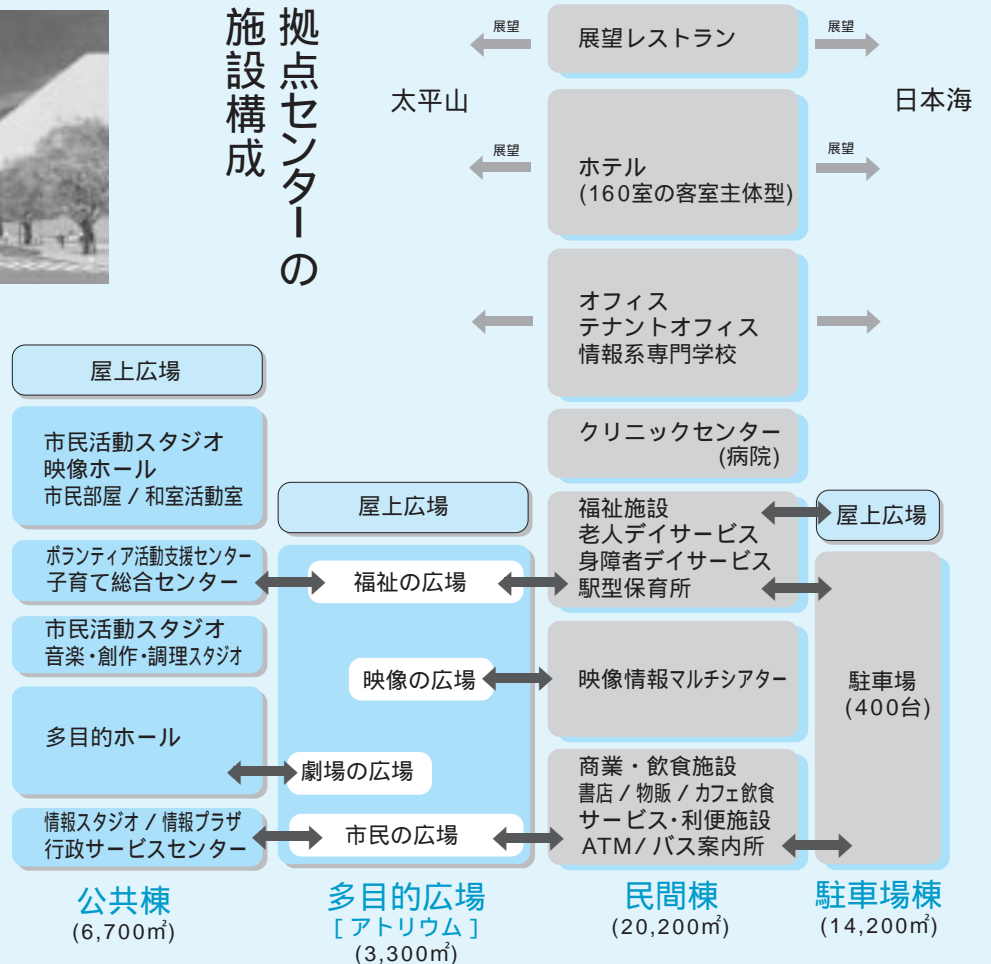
拠点センターの施設構成

展望
展望レストラン
展望

太平山
日本海

展望
ホテル
(160室の客室主体型)
展望

オフィス
テナントオフィス
情報系専門学校

クリニックセンター
(病院)

屋上広場

市民活動スタジオ
映像ホール
市民部屋 / 和室活動室

屋上広場

福祉施設
老人デイサービス
身障者デイサービス
駅型保育所

屋上広場

ボランティア活動支援センター
子育て総合センター

福祉の広場

市民活動スタジオ
音楽・創作・調理スタジオ

映像の広場

映像情報マルチシアター

駐車場
(400台)

多目的ホール

劇場の広場

商業・飲食施設
書店 / 物販 / カフェ飲食
サービス・利便施設
ATM/ バス案内所

情報スタジオ / 情報プラザ
行政サービスセンター

市民の広場

公共棟
(6,700m²)

多目的広場
[ アトリウム ]
(3,300m²)

民間棟
(20,200m²)

駐車場棟
(14,200m²)